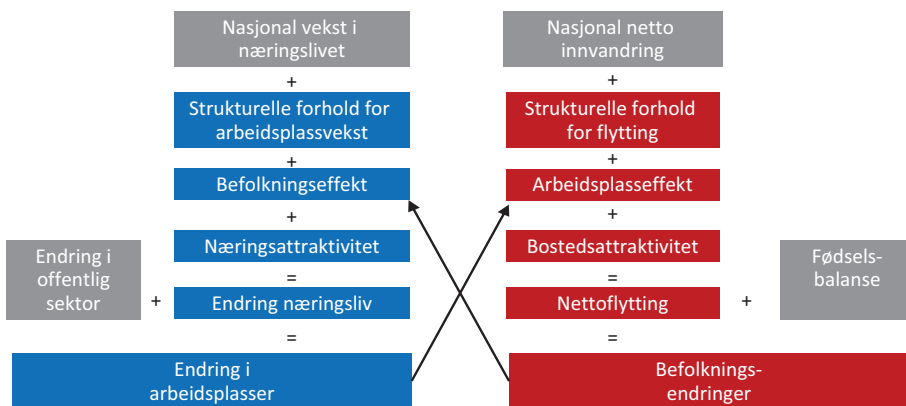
Nasjonal vekst i næringslivet

+

Strukturelle forhold for arbeidsplassvekst

+

Befolkningseffekt

+

Næringsattraktivitet

=

Endring i offentlig sektor

+

Endring næringsliv

=

Endring i arbeidsplasser

Nasjonal netto innvandring

+

Strukturelle forhold for flytting

+

Arbeidsplasseffekt

+

Bostedsattraktivitet

=

Nettoflytting

+

Fødsels-balanse

=

Befolknings-endringer